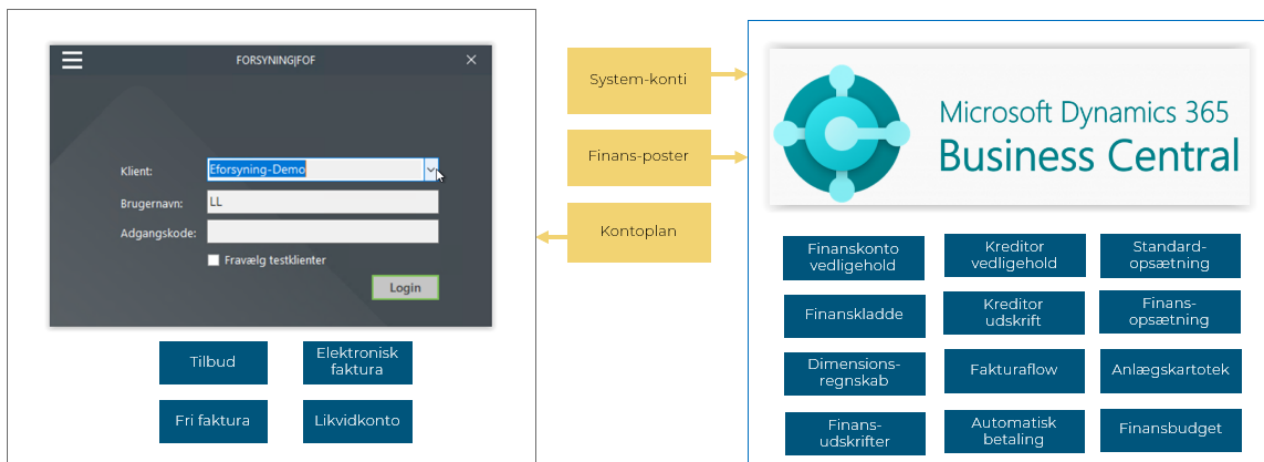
FORSYNINGJFOF

Klient: Eforsyning-Demo

Brugernavn: LL

Adgangskode:

Fravælg testklienter

Login

Tilbud

Elektronisk faktura

Fri faktura

Likvidkonto

System-konti

Finans-poster

Kontoplan

Microsoft Dynamics 365
Business Central

Finanskonto vedligehold

Kreditor vedligehold

Standard-opsætning

Finanskladde

Kreditor udskrift

Finans-opsætning

Dimensions-regnskab

Fakturaflow

Anlægskartotek

Finans-udskrifter

Automatisk betaling

Finansbudget